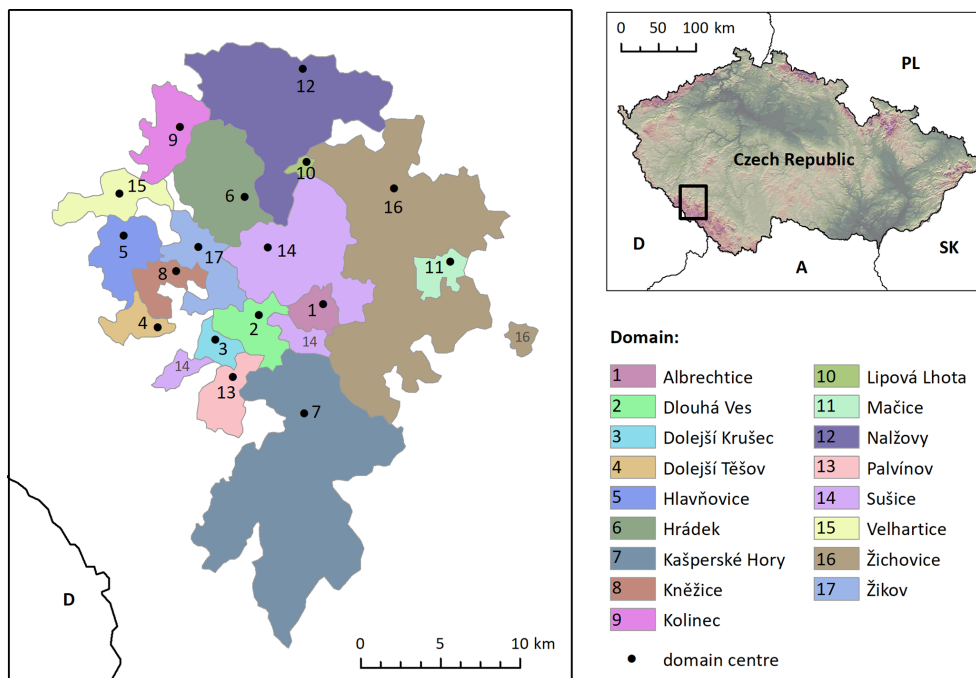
12
9
15
6
10
16
5
17
14
11
8
4
1
2
14
3
16
14
13
7
D
0 5 10 km

0 50 100 km
PL
Czech Republic
D
A
SK

Domain:

| | | | |
|---|---|---|---|
| 1 | Albrechtice | 10 | Lipová Lhota |
| 2 | Dlouhá Ves | 11 | Mačice |
| 3 | Dolejší Krušec | 12 | Nalžovy |
| 4 | Dolejší Těšov | 13 | Palvínov |
| 5 | Hlavňovice | 14 | Sušice |
| 6 | Hrádek | 15 | Velhartice |
| 7 | Kašperské Hory | 16 | Žichovice |
| 8 | Kněžice | 17 | Žikov |
| 9 | Kolinec | | |

domain centre